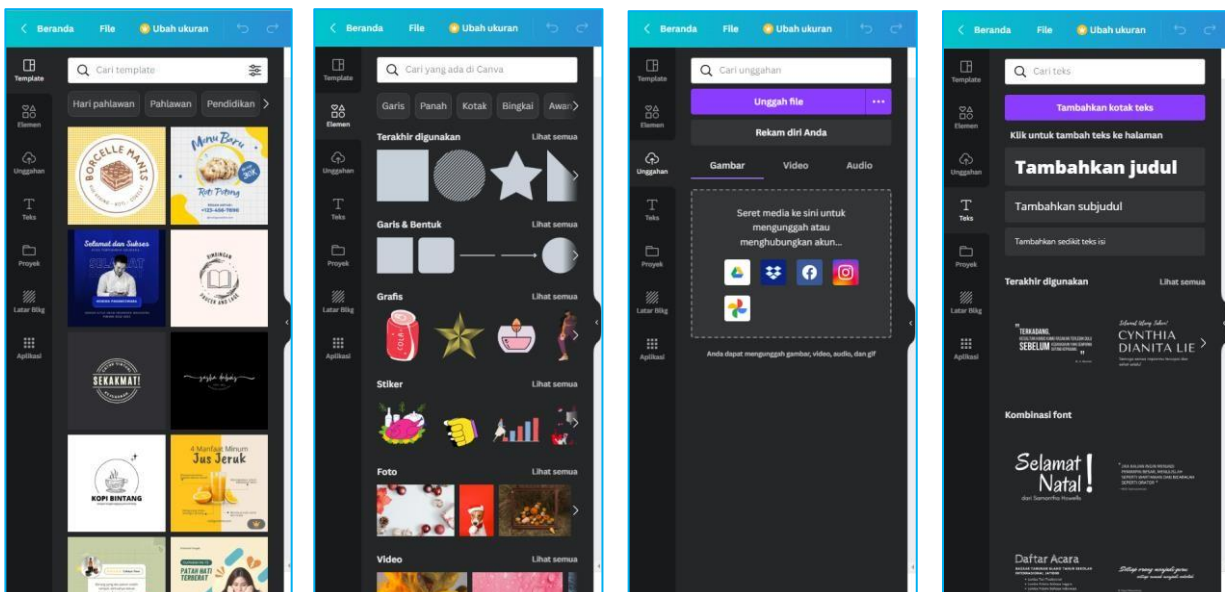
Beranda File Ubah ukuran

Template
Elemen
Unggahan
Teks
Proyek
Latar Blkg
Aplikasi

Cari template

Hari pahlawan Pahlawan Pendidikan

BORCELLE MANIS
Menu Baru
Roti Potong
Selamat dan Sukses
SEKAKMAT!
KOPI BINTANG
4 Manfaat Minum Jus Jeruk
PATAH HATI TERBERAT

Beranda File Ubah ukuran

Template
Elemen
Unggahan
Teks
Proyek
Latar Blkg
Aplikasi

Cari yang ada di Canva

Garis Panah Kotak Bingkai Awan

Terakhir digunakan Lihat semua
Garis & Bentuk Lihat semua
Grafis Lihat semua
Stiker Lihat semua
Foto Lihat semua
Video Lihat semua

Beranda File Ubah ukuran

Template
Elemen
Unggahan
Teks
Proyek
Latar Blkg
Aplikasi

Cari unggahan

Unggah file
Rekam diri Anda

Gambar Video Audio

Seret media ke sini untuk mengunggah atau menghubungkan akun...

Anda dapat mengunggah gambar, video, audio, dan gif

Beranda File Ubah ukuran

Template
Elemen
Unggahan
Teks
Proyek
Latar Blkg
Aplikasi

Cari teks

Tambahkan kotak teks
Klik untuk tambah teks ke halaman
Tambahkan judul
Tambahkan subjudul
Tambahkan sedikit teks isi

Terakhir digunakan Lihat semua

TERKADANG, SEBELUM
CYNTHIA DIANITA LIE

Kombinasi font

Selamat Natal!
dari Samantha Howells

Daftar Acara